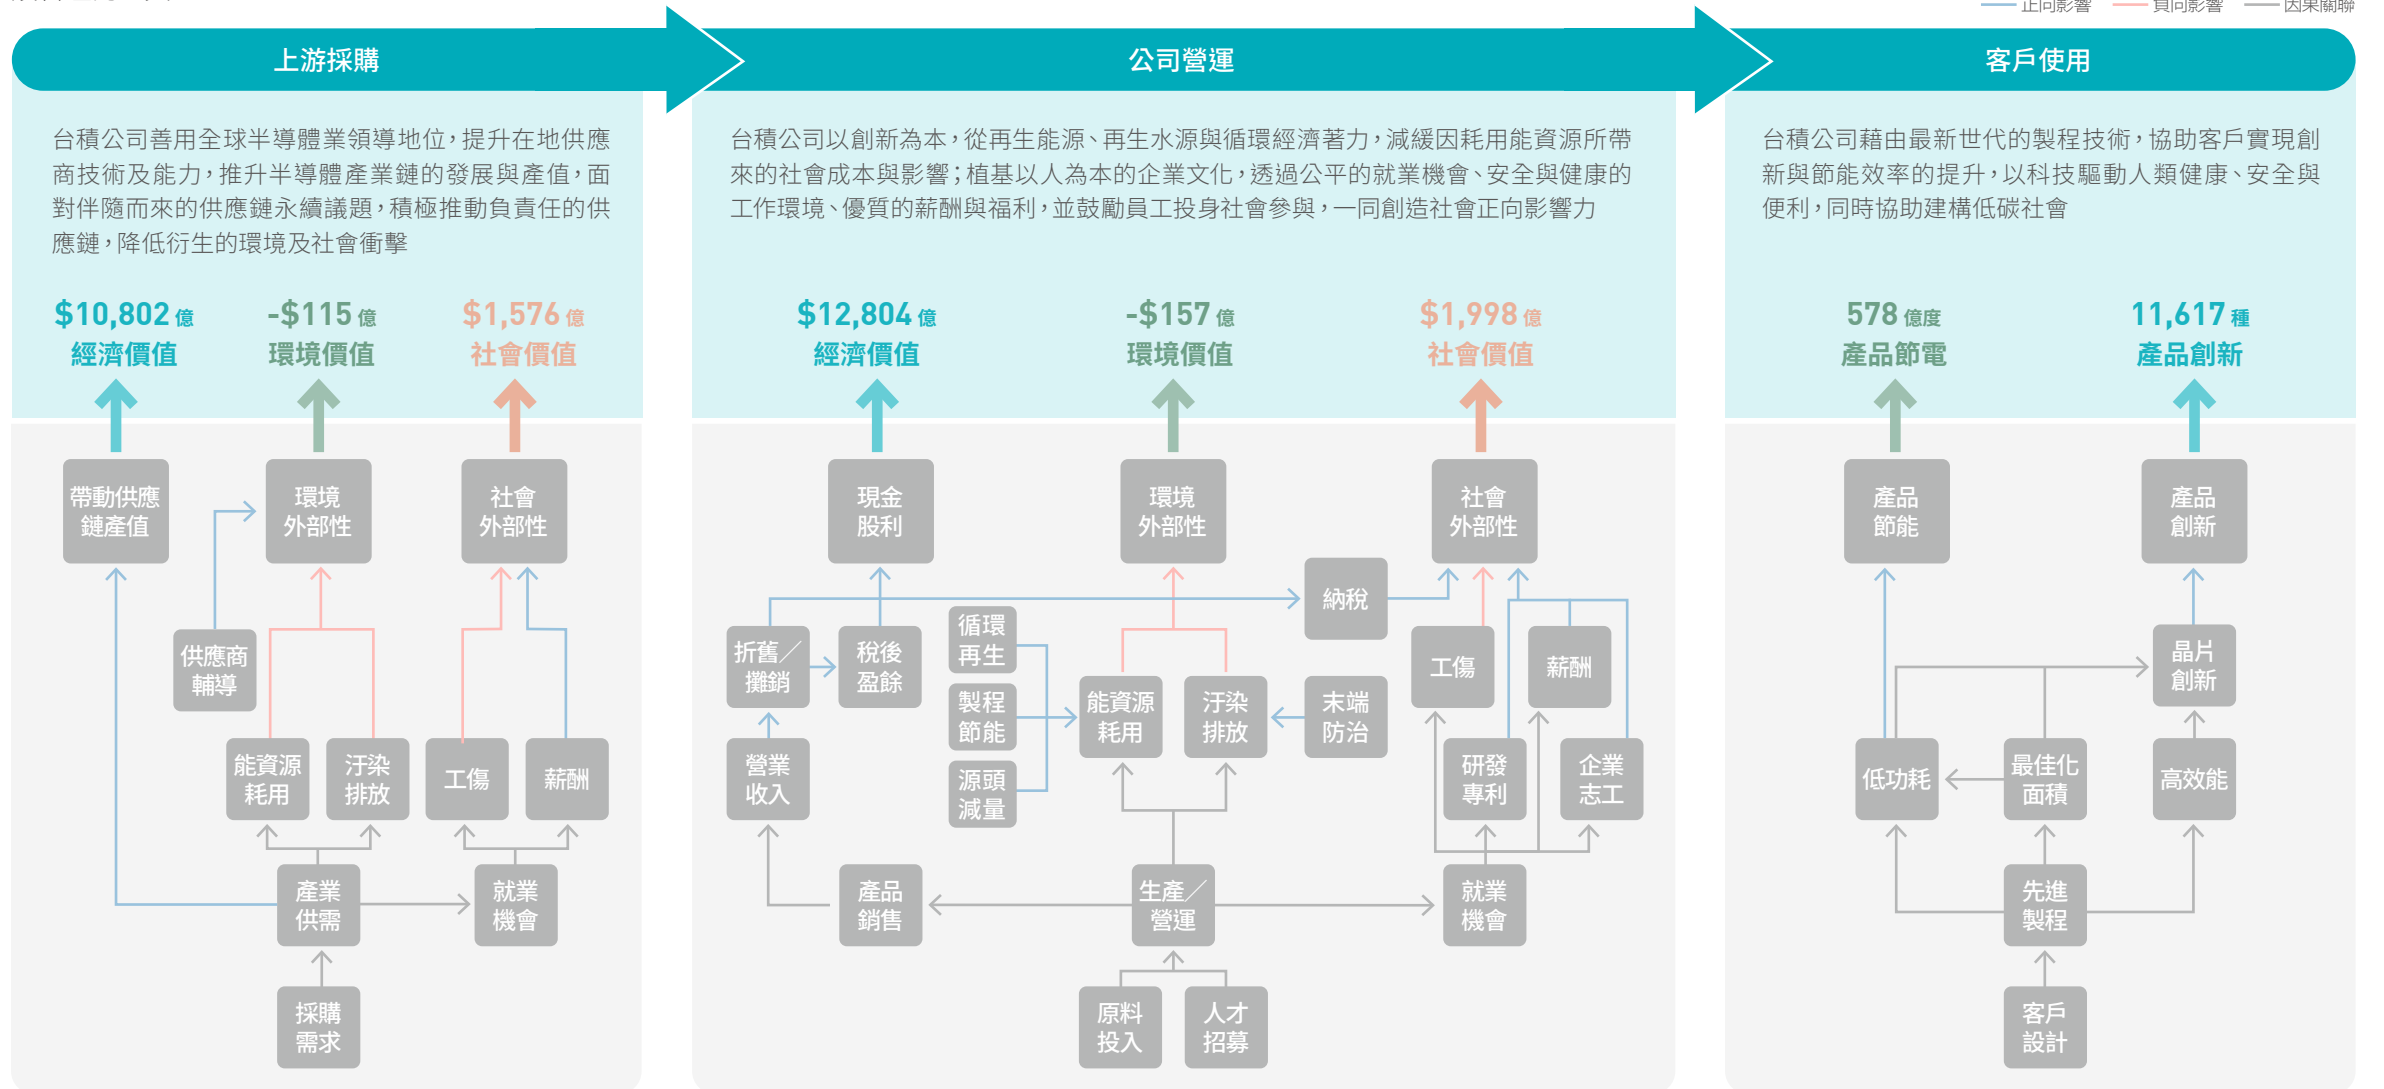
正向影響 負向影響 因果關聯

上游採購

台積公司善用全球半導體業領導地位，提升在地供應商技術及能力，推升半導體產業鏈的發展與產值，面對伴隨而來的供應鏈永續議題，積極推動負責任的供應鏈，降低衍生的環境及社會衝擊

$10,802 億
經濟價值

-$115 億
環境價值

$1,576 億
社會價值

帶動供應鏈產值

環境外部性

社會外部性

供應商輔導

能資源耗用

汙染排放

工傷

薪酬

產業供需

就業機會

採購需求

公司營運

台積公司以創新為本，從再生能源、再生水源與循環經濟著力，減緩因耗用能資源所帶來的社會成本與影響；植基以人為本的企業文化，透過公平的就業機會、安全與健康的工作環境、優質的薪酬與福利，並鼓勵員工投身社會參與，一同創造社會正向影響力

$12,804 億
經濟價值

-$157 億
環境價值

$1,998 億
社會價值

現金股利

環境外部性

社會外部性

納稅

折舊／攤銷

稅後盈餘

循環再生

製程節能

源頭減量

能資源耗用

汙染排放

末端防治

工傷

薪酬

營業收入

研發專利

企業志工

產品銷售

生產／營運

就業機會

原料投入

人才招募

客戶使用

台積公司藉由最新世代的製程技術，協助客戶實現創新與節能效率的提升，以科技驅動人類健康、安全與便利，同時協助建構低碳社會

578 億度
產品節電

11,617 種
產品創新

產品節能

產品創新

晶片創新

低功耗

最佳化面積

高效能

先進製程

客戶設計